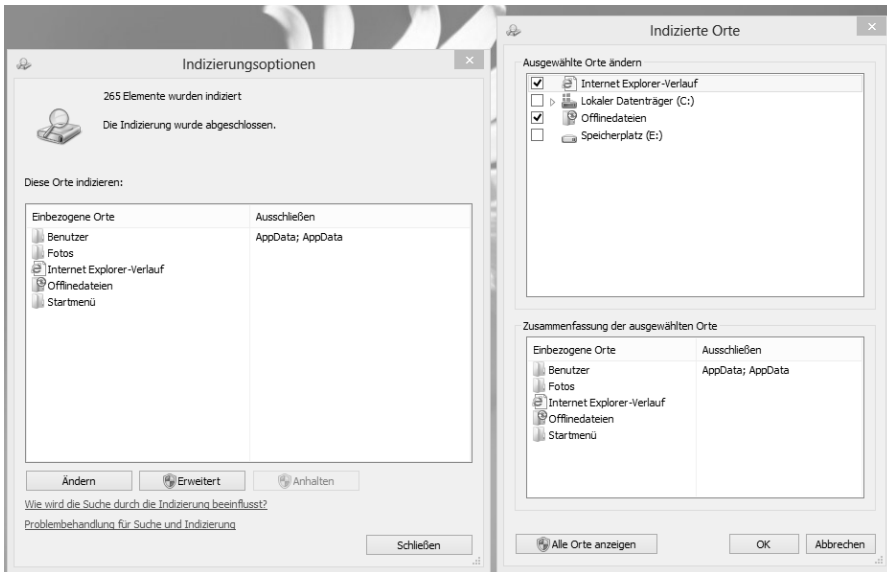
Indizierungsoptionen

265 Elemente wurden indiziert

Die Indizierung wurde abgeschlossen.

Diese Orte indizieren:

| Einbezogene Orte | Ausschließen |
|---|---|
| Benutzer | AppData; AppData |
| Fotos | |
| Internet Explorer-Verlauf | |
| Offlinedateien | |
| Startmenü | |

Ändern
Erweitert
Anhalten

Wie wird die Suche durch die Indizierung beeinflusst?

Problembehandlung für Suche und Indizierung

Schließen

Indizierte Orte

Ausgewählte Orte ändern

Internet Explorer-Verlauf
Lokaler Datenträger (C:)
Offlinedateien
Speicherplatz (E:)

Zusammenfassung der ausgewählten Orte

| Einbezogene Orte | Ausschließen |
|---|---|
| Benutzer | AppData; AppData |
| Fotos | |
| Internet Explorer-Verlauf | |
| Offlinedateien | |
| Startmenü | |

Alle Orte anzeigen
OK
Abbrechen